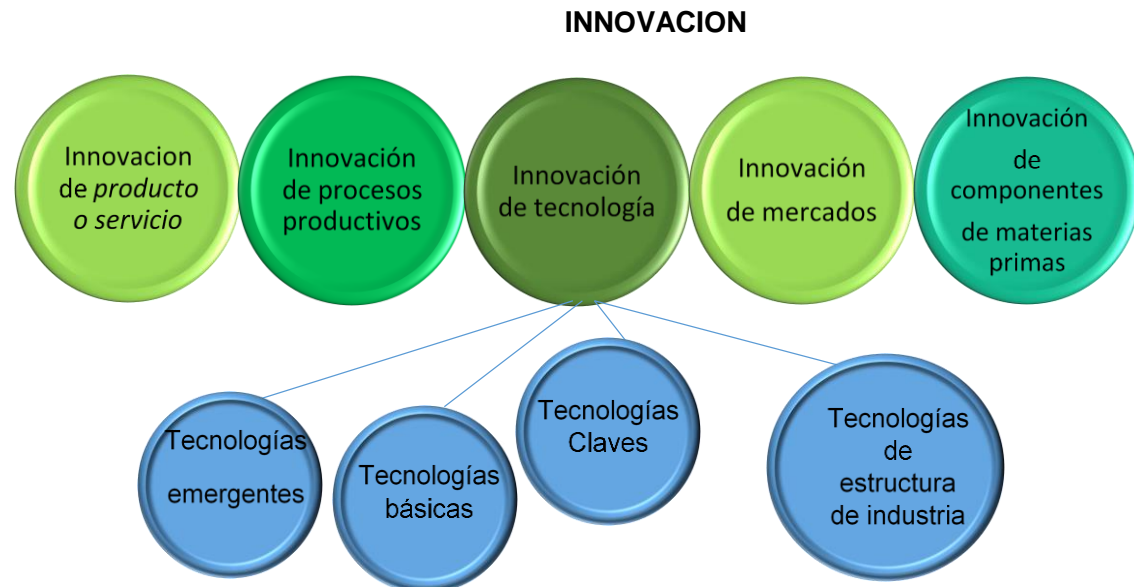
INNOVACION

Innovacion de *producto o servicio*

Innovación de procesos productivos

Innovación de tecnología

Innovación de mercados

Innovación de componentes de materias primas

Tecnologías emergentes

Tecnologías básicas

Tecnologías Claves

Tecnologías de estructura de industria